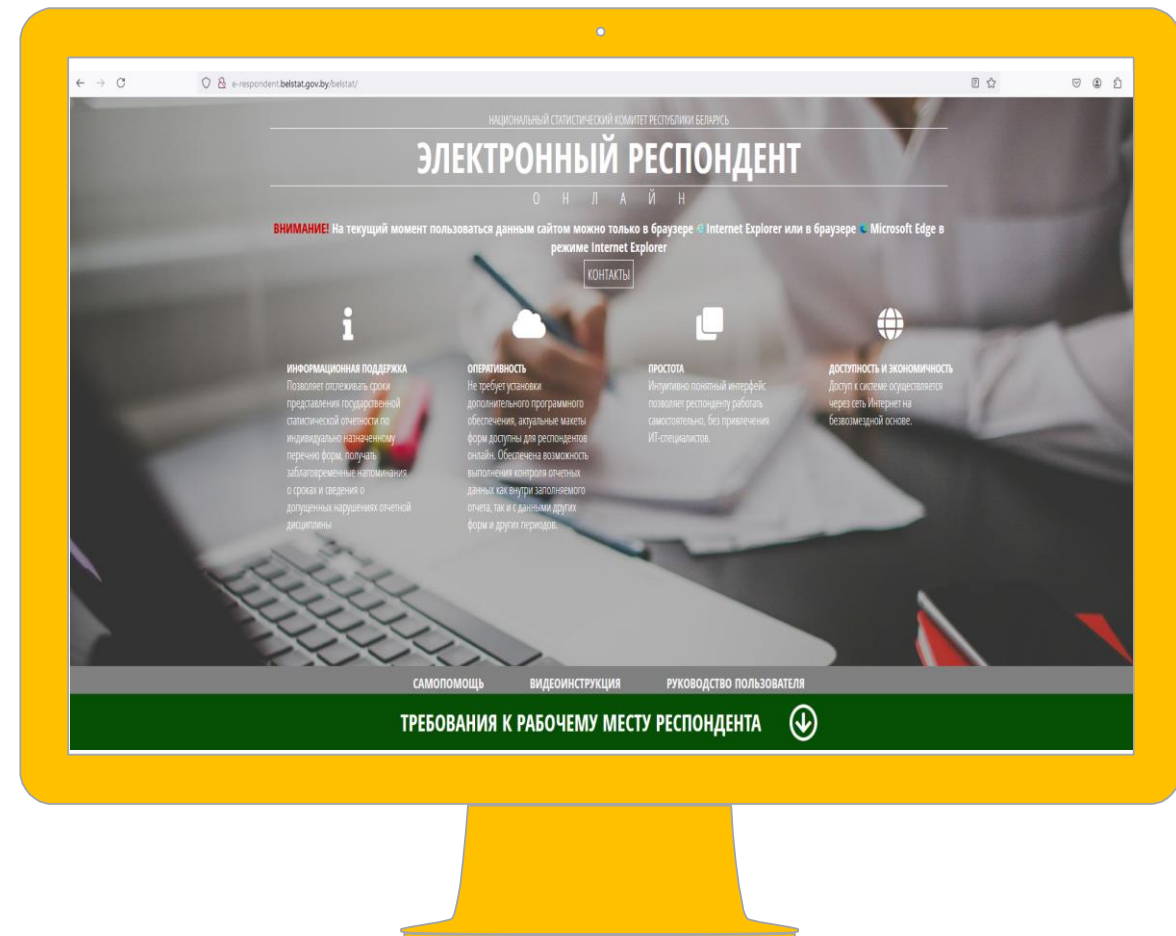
e-respondent.belstat.gov.by/belstat/

НАЦИОНАЛЬНЫЙ СТАТИСТИЧЕСКИЙ КОМИТЕТ РЕСПУБЛИКИ БЕЛАРУСЬ

ЭЛЕКТРОННЫЙ РЕСПОНДЕНТ

О Н Л А Й Н

ВНИМАНИЕ! На текущий момент пользоваться данным сайтом можно только в браузере Internet Explorer или в браузере Microsoft Edge в режиме Internet Explorer

КОНТАКТЫ

ИНФОРМАЦИОННАЯ ПОДДЕРЖКА
Позволяет отслеживать сроки представления государственной статистической отчетности по индивидуально назначенному перечню форм, получать заблаговременные напоминания о сроках и сведения о допущенных нарушениях отчетной дисциплины

ОПЕРАТИВНОСТЬ
Не требует установки дополнительного программного обеспечения, актуальные макеты форм доступны для респондентов онлайн. Обеспечена возможность выполнения контроля отчетных данных как внутри заполняемого отчета, так и с данными других форм и других периодов.

ПРОСТОТА
Интуитивно понятный интерфейс позволяет респонденту работать самостоятельно, без привлечения ИТ-специалистов.

ДОСТУПНОСТЬ И ЭКОНОМИЧНОСТЬ
Доступ к системе осуществляется через сеть Интернет на безвозмездной основе.

САМОПОМОЩЬ ВИДЕОИНСТРУКЦИЯ РУКОВОДСТВО ПОЛЬЗОВАТЕЛЯ

ТРЕБОВАНИЯ К РАБОЧЕМУ МЕСТУ РЕСПОНДЕНТА